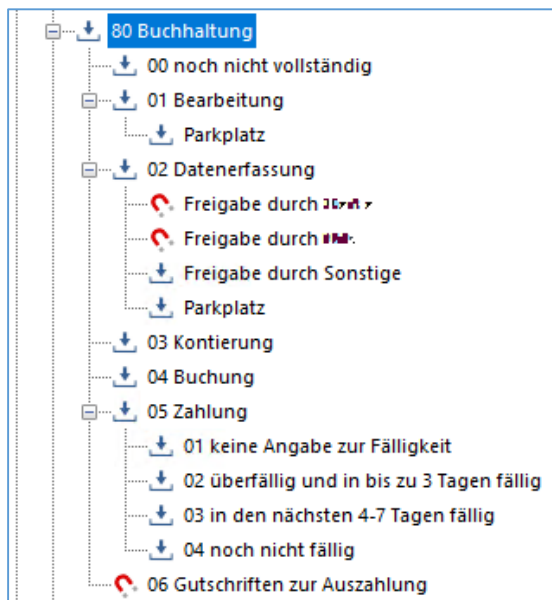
80 Buchhaltung
00 noch nicht vollständig
01 Bearbeitung
Parkplatz
02 Datenerfassung
Freigabe durch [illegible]
Freigabe durch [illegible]
Freigabe durch Sonstige
Parkplatz
03 Kontierung
04 Buchung
05 Zahlung
01 keine Angabe zur Fälligkeit
02 überfällig und in bis zu 3 Tagen fällig
03 in den nächsten 4-7 Tagen fällig
04 noch nicht fällig
06 Gutschriften zur Auszahlung